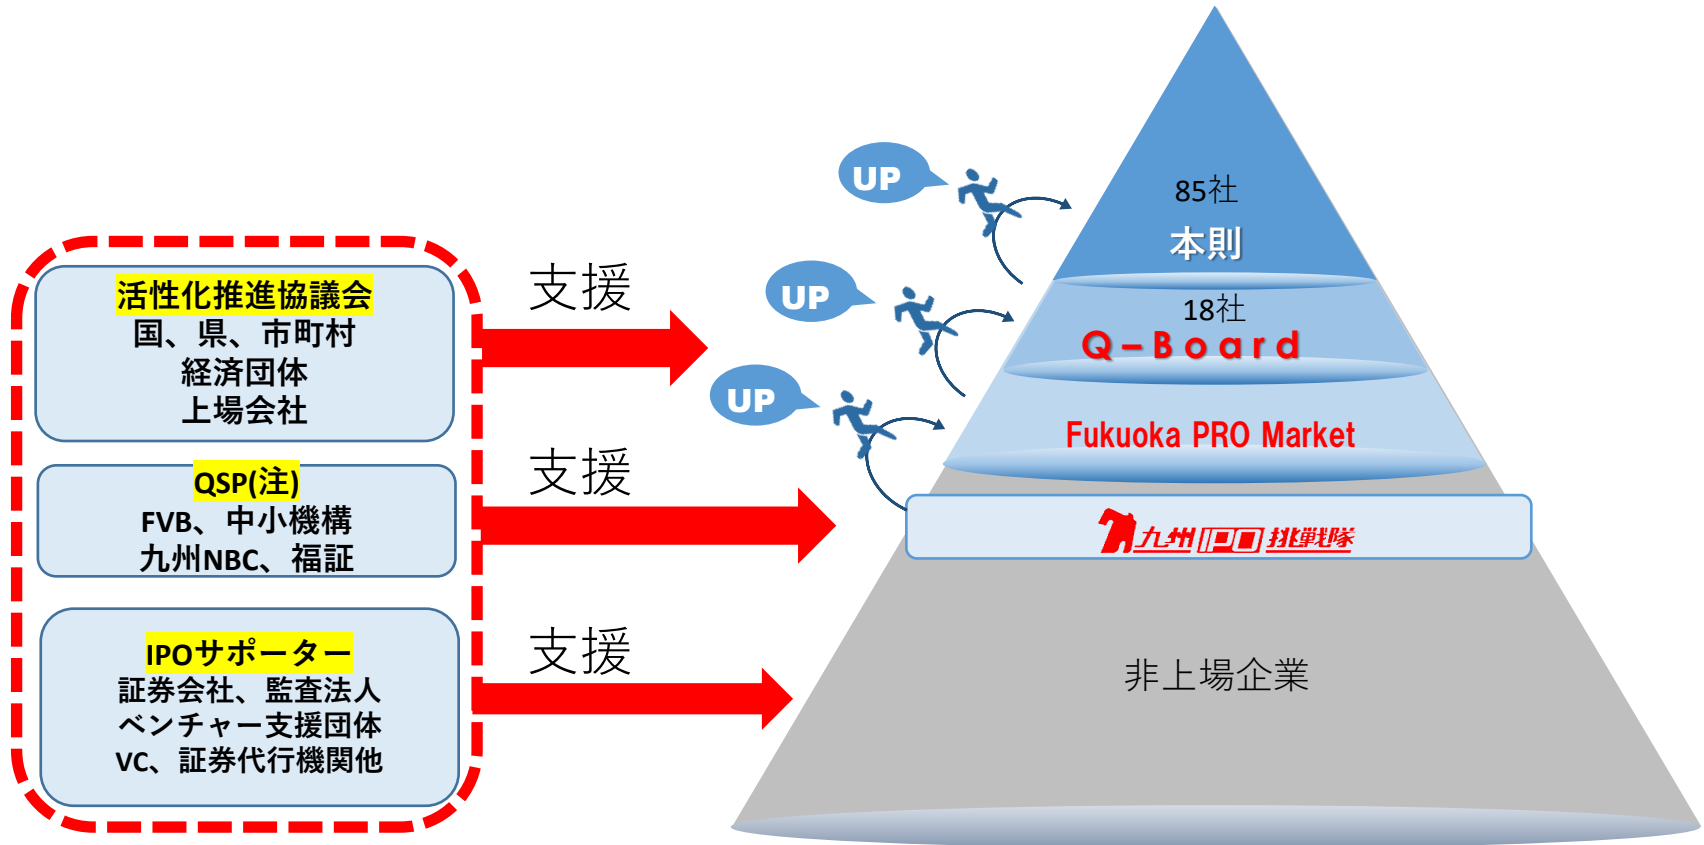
活性化推進協議会
国、県、市町村
経済団体
上場会社

QSP(注)
FVB、中小機構
九州NBC、福証

IPOサポーター
証券会社、監査法人
ベンチャー支援団体
VC、証券代行機関他

支援

支援

支援

UP

UP

UP

85社
本則

18社
Q－Board

Fukuoka PRO Market

九州IPO挑戦隊

非上場企業